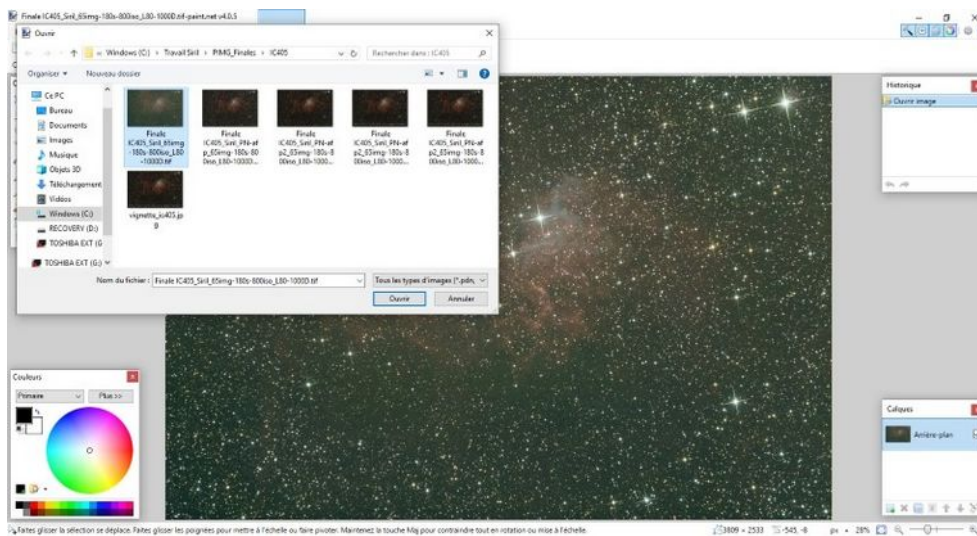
Finale IC405_Siril_65img-180s-800iso_L80-1000D.tif-paint.net v4.0.5

Ouvrir

« Windows (C:) › Travail Siril › PIMG_Finales › IC405

Rechercher dans : IC405

Organiser ▾ Nouveau dossier

Ce PC
Bureau
Documents
Images
Musique
Objets 3D
Téléchargement
Vidéos
Windows (C:)
RECOVERY (D:)
TOSHIBA EXT (G
TOSHIBA EXT (G:)

Finale IC405_Siril_65img-180s-800iso_L80-1000D.tif

Finale IC405_Siril_PN-afp_65img-180s-800iso_L80-10000...

Finale IC405_Siril_PN-afp2_65img-180s-800iso_L80-1000...

Finale IC405_Siril_PN-afp2_65img-180s-800iso_L80-1000...

Finale IC405_Siril_PN-afp2_65img-180s-800iso_L80-1000...

vignette_ic405.jpg

Nom du fichier : Finale IC405_Siril_65img-180s-800iso_L80-1000D.tif

Tous les types d'images (*.pdn,

Ouvrir

Annuler

Historique

Ouvrir image

Couleurs

Primaire

Plus >>

Calques

Arrière-plan

Faites glisser la sélection se déplace. Faites glisser les poignées pour mettre à l'échelle ou faire pivoter. Maintenez la touche Maj pour contraindre tout en rotation ou mise à l'échelle.

3809 × 2533

-545, -8

px

28%